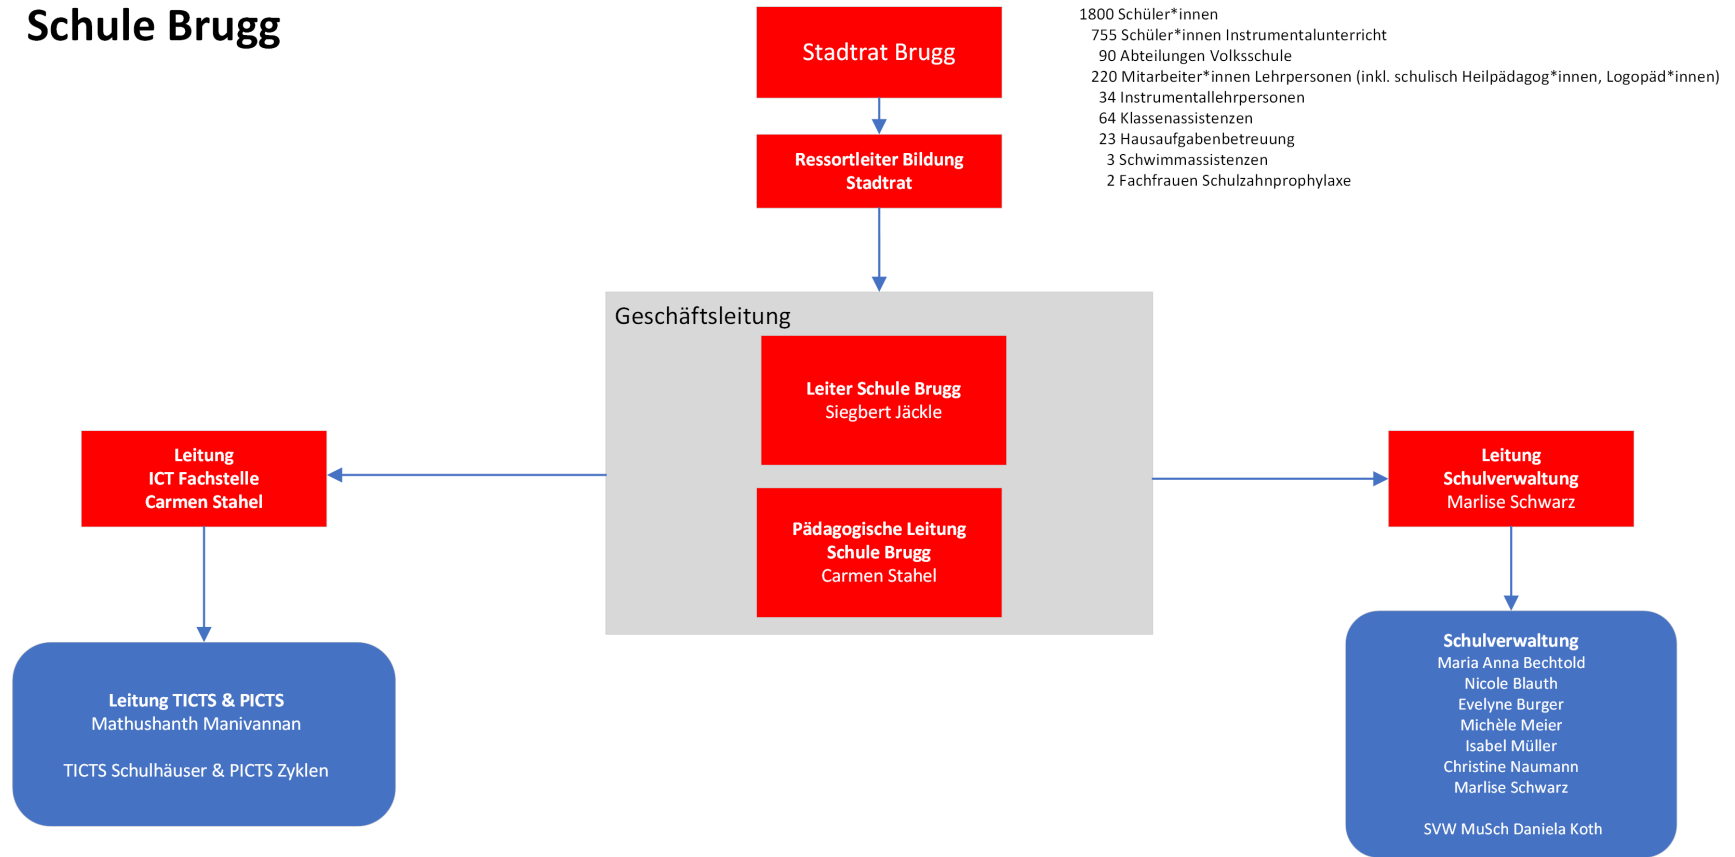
Schule Brugg

Stadtrat Brugg

Ressortleiter Bildung
Stadtrat

1800 Schüler*innen
755 Schüler*innen Instrumentalunterricht
90 Abteilungen Volksschule
220 Mitarbeiter*innen Lehrpersonen (inkl. schulisch Heilpädagog*innen, Logopäd*innen)
34 Instrumentallehrpersonen
64 Klassenassistenzen
23 Hausaufgabenbetreuung
3 Schwimmassistenzen
2 Fachfrauen Schulzahnprophylaxe

Geschäftsleitung

Leiter Schule Brugg
Siegbert Jäckle

Pädagogische Leitung
Schule Brugg
Carmen Stahel

Leitung
ICT Fachstelle
Carmen Stahel

Leitung TICTS & PICTS
Mathushanth Manivannan

TICTS Schulhäuser & PICTS Zyklen

Leitung
Schulverwaltung
Marlise Schwarz

Schulverwaltung
Maria Anna Bechtold
Nicole Blauth
Evelyne Burger
Michèle Meier
Isabel Müller
Christine Naumann
Marlise Schwarz

SVW MuSch Daniela Koth